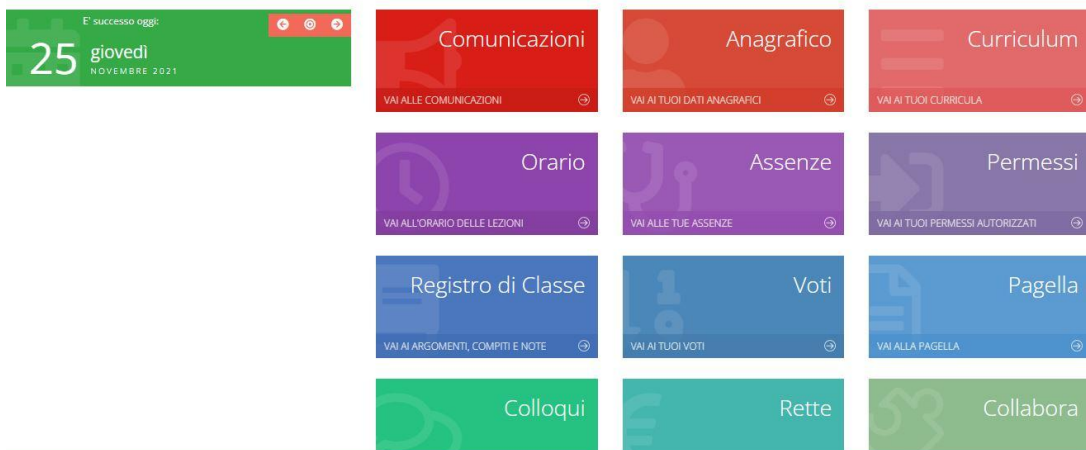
E' successo oggi:

25 giovedì
NOVEMBRE 2021

Comunicazioni
VAI ALLE COMUNICAZIONI

Anagrafico
VAI AI TUOI DATI ANAGRAFICI

Curriculum
VAI AI TUOI CURRICULA

Orario
VAI ALL'ORARIO DELLE LEZIONI

Assenze
VAI ALLE TUE ASSENZE

Permessi
VAI AI TUOI PERMESSI AUTORIZZATI

Registro di Classe
VAI AI ARGOMENTI, COMPITI E NOTE

Voti
VAI AI TUOI VOTI

Pagella
VAI ALLA PAGELLA

Colloqui

Rette

Collabora